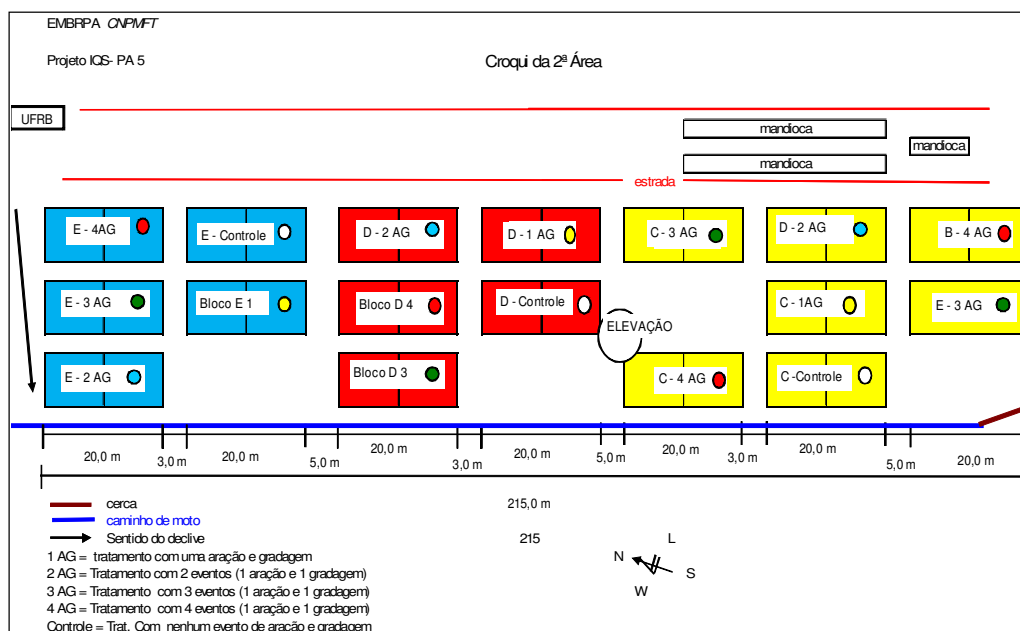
EMBRPA CNPMFT

Projeto IQS- PA 5

Croqui da 2ª Área

UFRB

mandioca

mandioca

mandioca

estrada

E - 4AG

E - Controle

D - 2 AG

D - 1 AG

C - 3 AG

D - 2 AG

B - 4 AG

E - 3 AG

Bloco E 1

Bloco D 4

D - Controle

C - 1AG

E - 3 AG

ELEVAÇÃO

E - 2 AG

Bloco D 3

C - 4 AG

C -Controle

20,0 m

3,0 m

20,0 m

5,0 m

20,0 m

3,0 m

20,0 m

5,0 m

20,0 m

3,0 m

20,0 m

5,0 m

20,0 m

cerca

caminho de moto

Sentido do declive

215,0 m

215

L

N

S

W

1 AG = tratamento com uma aração e gradagem

2 AG = Tratamento com 2 eventos (1 aração e 1 gradagem)

3 AG = Tratamento com 3 eventos (1 aração e 1 gradagem)

4 AG = Tratamento com 4 eventos (1 aração e 1 gradagem)

Controle = Trat. Com nenhum evento de aração e gradagem